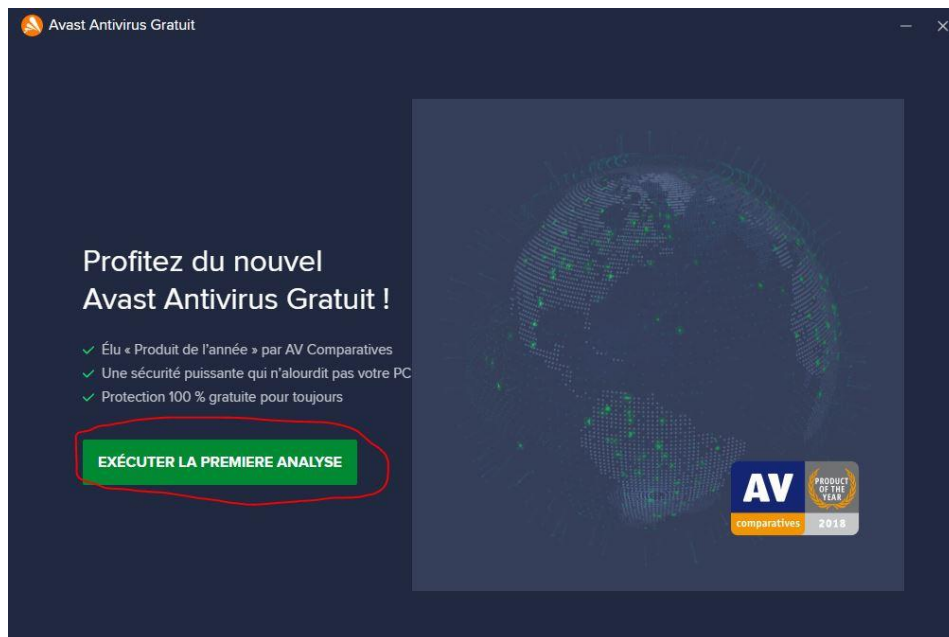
Avast Antivirus Gratuit

Profitez du nouvel Avast Antivirus Gratuit !

✓ Élu « Produit de l'année » par AV Comparatives
✓ Une sécurité puissante qui n'alourdit pas votre PC
✓ Protection 100 % gratuite pour toujours

EXÉCUTER LA PREMIERE ANALYSE

AV comparatives PRODUCT OF THE YEAR 2018